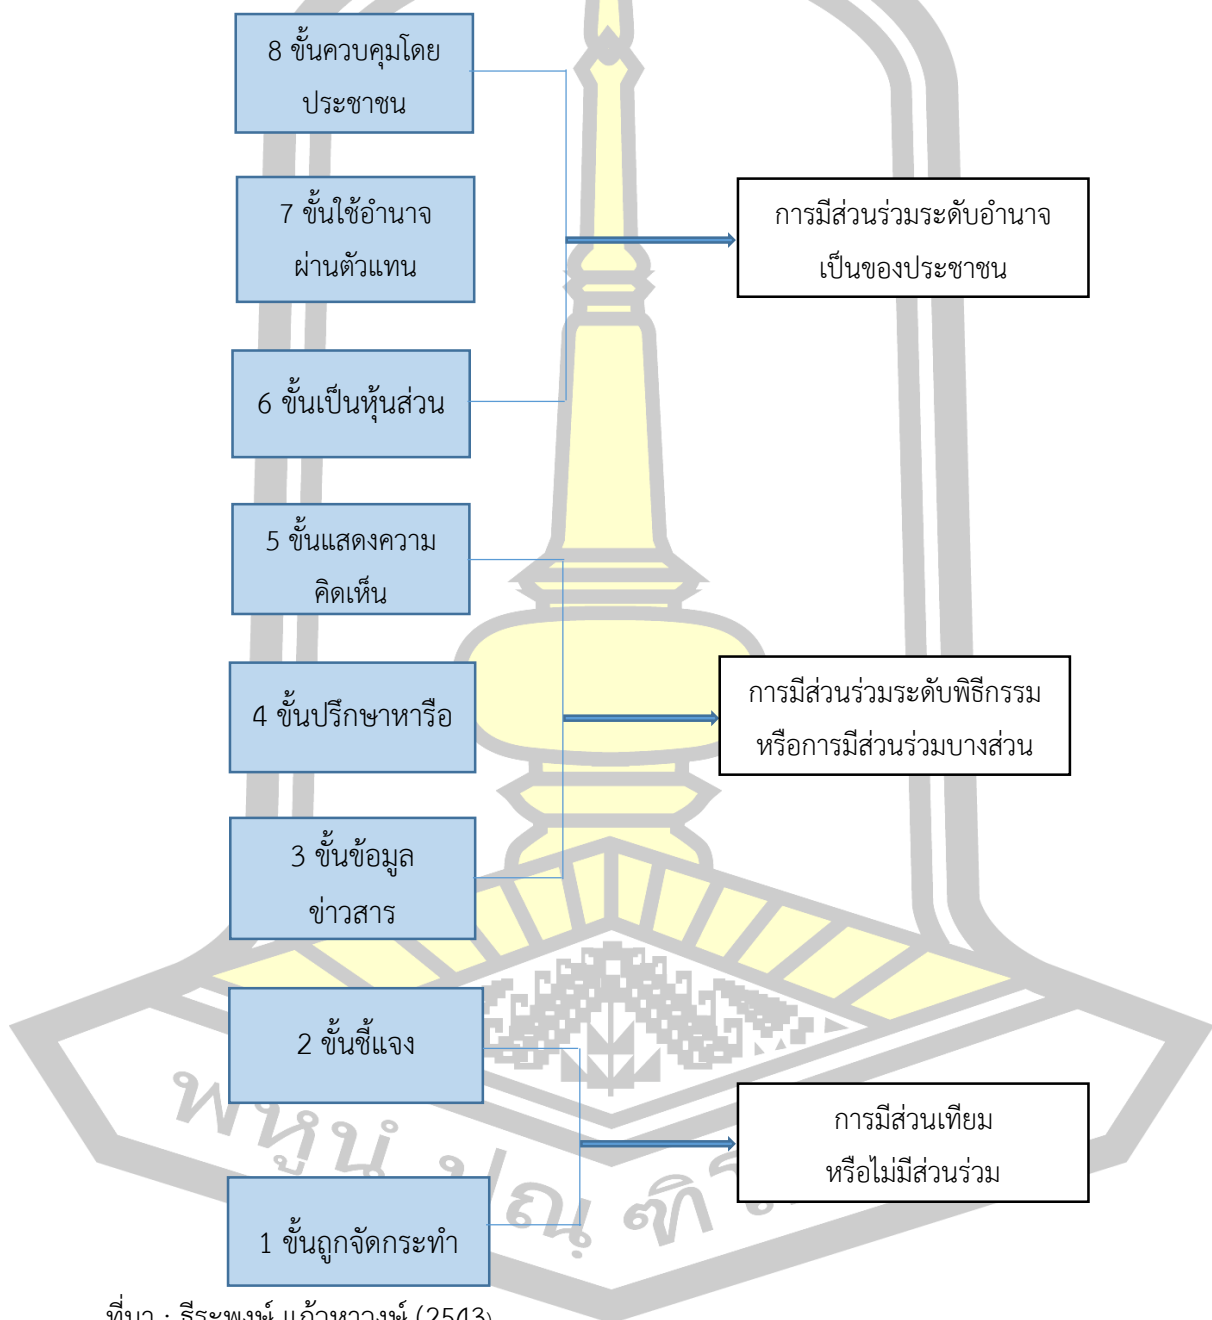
8 ขั้นควบคุมโดยประชาชน

7 ขั้นใช้อำนาจผ่านตัวแทน

การมีส่วนร่วมระดับอำนาจเป็นของประชาชน

6 ขั้นเป็นหุ้นส่วน

5 ขั้นแสดงความคิดเห็น

4 ขั้นปรึกษาหารือ

การมีส่วนร่วมระดับพิธีกรรมหรือการมีส่วนร่วมบางส่วน

3 ขั้นข้อมูลข่าวสาร

2 ขั้นชี้แจง

การมีส่วนเทียมหรือไม่มีส่วนร่วม

1 ขั้นถูกจัดกระทำ

พหุน ปณ ฑิ

ที่มา : ธีระพงษ์ แก้วหาวงษ์ (2543)